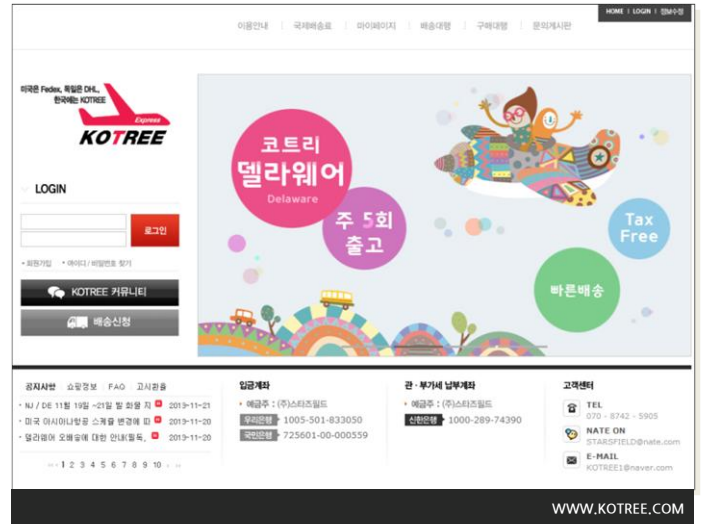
HOME | LOGIN | 정보수정

이용안내 | 국제배송료 | 마이페이지 | 배송대행 | 구매대행 | 문의게시판

미국은 Fedex, 독일은 DHL, 한국에는 KOTREE

Express

KOTREE

LOGIN

로그인

• 회원가입 • 아이디 / 비밀번호 찾기

KOTREE 커뮤니티

배송신청

코트리 델라웨어

Delaware

주 5회 출고

Tax Free

빠른배송

공지사항 | 쇼핑정보 | FAQ | 고시환율

• NJ / DE 11월 19일 ~21일 휴 회웡 지 2013-11-21

• 미국 아시아나항공 스케쥴 변경에 따 2013-11-20

• 델라웨어 오배송에 대한 안내(필독, 2013-11-20

« ‹ 1 2 3 4 5 6 7 8 9 10 › »

입금계좌

• 예금주 : (주)스타즈필드

우리은행 1005-501-833050

국민은행 725601-00-000559

관 · 부가세 납부계좌

• 예금주 : (주)스타즈필드

신한은행 1000-289-74390

고객센터

TEL
070 - 8742 - 5905

NATE ON
STARSFIELD@nate.com

E-MAIL
KOTREE1@naver.com

WWW.KOTREE.COM